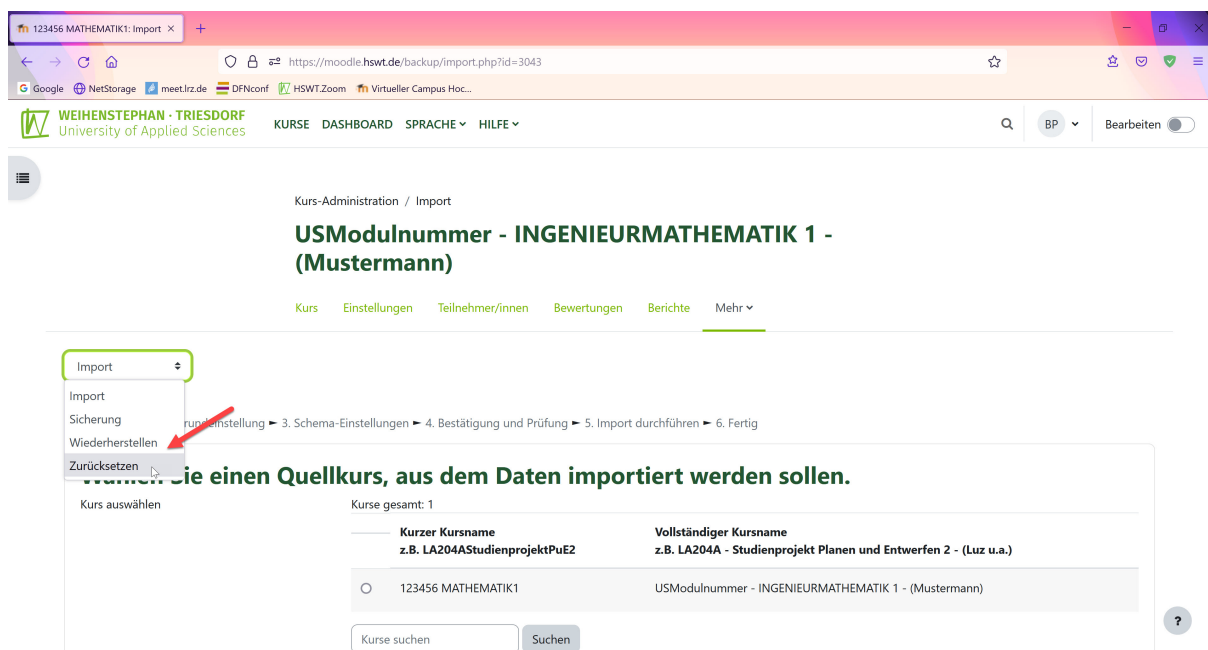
123456 MATHEMATIK1: Import ×
+
https://moodle.hswt.de/backup/import.php?id=3043
Google NetStorage meet.lrz.de DFNconf HSWT.Zoom Virtueller Campus Hoc...

WEIHENSTEPHAN · TRIESDORF
University of Applied Sciences
KURSE DASHBOARD SPRACHE HILFE
BP Bearbeiten

Kurs-Administration / Import

USModulnummer - INGENIEURMATHEMATIK 1 - (Mustermann)

Kurs Einstellungen Teilnehmer/innen Bewertungen Berichte Mehr

Import
Import
Sicherung
Wiederherstellen
Zurücksetzen

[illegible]rundeinstellung ► 3. Schema-Einstellungen ► 4. Bestätigung und Prüfung ► 5. Import durchführen ► 6. Fertig

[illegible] Sie einen Quellkurs, aus dem Daten importiert werden sollen.

Kurs auswählen
Kurse gesamt: 1

| | Kurzer Kursname z.B. LA204AStudienprojektPuE2 | Vollständiger Kursname z.B. LA204A - Studienprojekt Planen und Entwerfen 2 - (Luz u.a.) |
|---|---|---|
| ○ | 123456 MATHEMATIK1 | USModulnummer - INGENIEURMATHEMATIK 1 - (Mustermann) |

Kurse suchen
Suchen
?